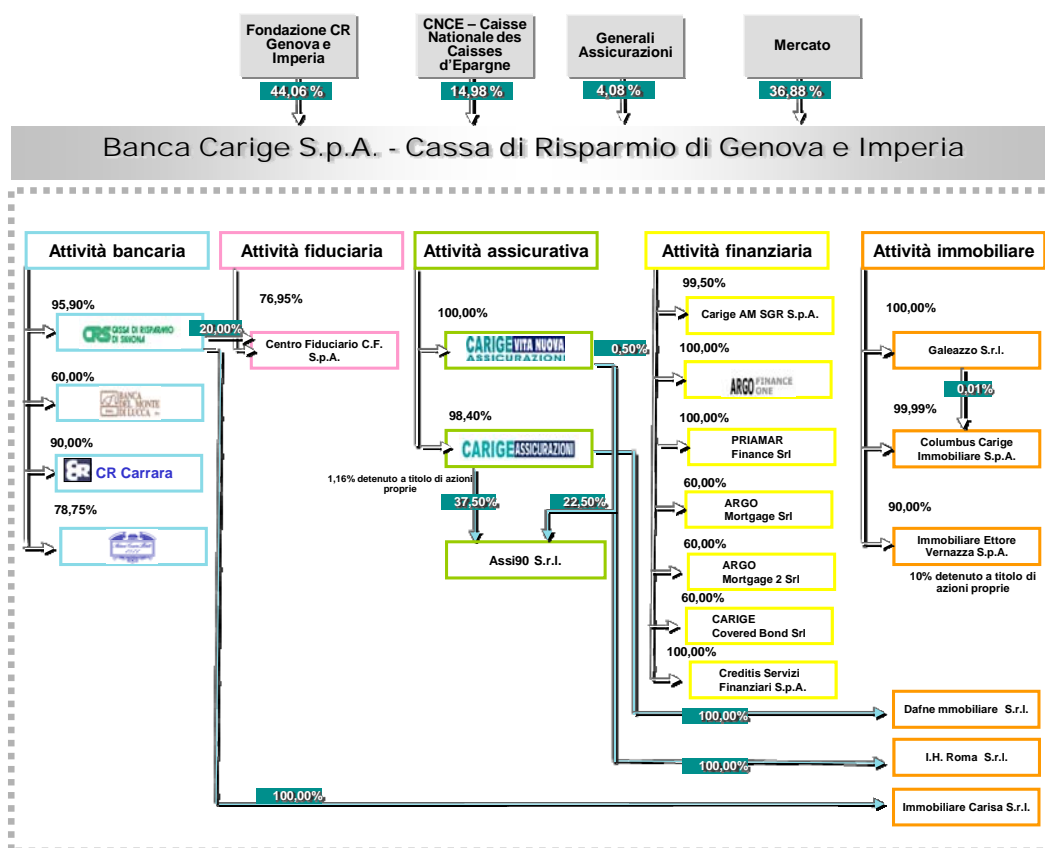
Fondazione CR Genova e Imperia
44,06 %

CNCE – Caisse Nationale des Caisses d'Epargne
14,98 %

Generali Assicurazioni
4,08 %

Mercato
36,88 %

Banca Carige S.p.A. - Cassa di Risparmio di Genova e Imperia

Attività bancaria

95,90%
CRS CASSA DI RISPARMIO DI SAVONA
20,00%

60,00%
BANCA DEL MONTE DI LUCCA

90,00%
CR Carrara

78,75%

Attività fiduciaria

76,95%
Centro Fiduciario C.F. S.p.A.

Attività assicurativa

100,00%
CARIGE VITA NUOVA ASSICURAZIONI
0,50%

98,40%
CARIGE ASSICURAZIONI

1,16% detenuto a titolo di azioni proprie

37,50%
22,50%
Assi90 S.r.l.

Attività finanziaria

99,50%
Carige AM SGR S.p.A.

100,00%
ARGO FINANCE ONE

100,00%
PRIAMAR Finance Srl

60,00%
ARGO Mortgage Srl

60,00%
ARGO Mortgage 2 Srl

60,00%
CARIGE Covered Bond Srl

100,00%
Creditis Servizi Finanziari S.p.A.

Attività immobiliare

100,00%
Galeazzo S.r.l.
0,01%

99,99%
Columbus Carige Immobiliare S.p.A.

90,00%
Immobiliare Ettore Vernazza S.p.A.
10% detenuto a titolo di azioni proprie

100,00%
Dafne mmobiliare S.r.l.

100,00%
I.H. Roma S.r.l.

100,00%
Immobiliare Carisa S.r.l.